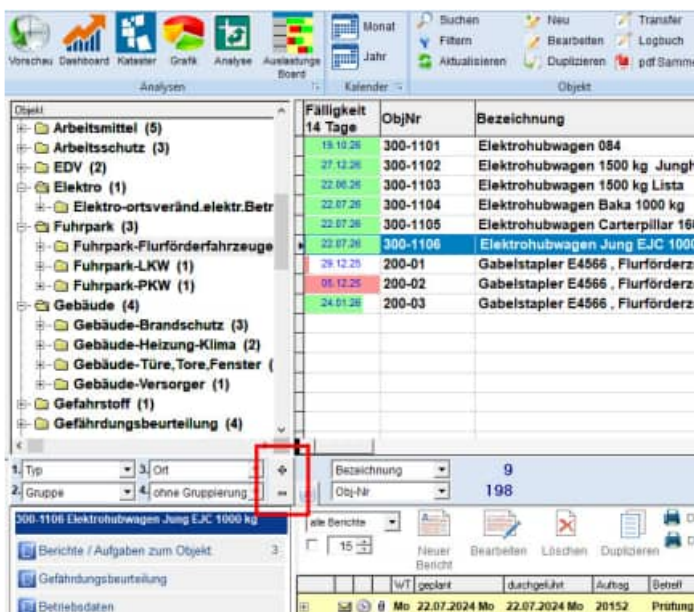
Vorschau Dashboard Kataster Grafik Analyse Auslastungs Board
Analysen
Monat
Jahr
Kalender
Suchen
Filtern
Aktualisieren
Neu
Bearbeiten
Duplizieren
Transfer
Logbuch
pdf Samm
Objekt

Objekt
Arbeitsmittel (5)
Arbeitsschutz (3)
EDV (2)
Elektro (1)
Elektro-ortsveränd.elektr.Betr
Fuhrpark (3)
Fuhrpark-Flurförderfahrzeuge
Fuhrpark-LKW (1)
Fuhrpark-PKW (1)
Gebäude (4)
Gebäude-Brandschutz (3)
Gebäude-Heizung-Klima (2)
Gebäude-Türe,Tore,Fenster (
Gebäude-Versorger (1)
Gefahrstoff (1)
Gefährdungsbeurteilung (4)

| Fälligkeit 14 Tage | ObjNr | Bezeichnung |
|---|---|---|
| 19.10.26 | 300-1101 | Elektrohubwagen 084 |
| 27.12.26 | 300-1102 | Elektrohubwagen 1500 kg Jungh |
| 22.06.26 | 300-1103 | Elektrohubwagen 1500 kg Lista |
| 22.07.26 | 300-1104 | Elektrohubwagen Baka 1000 kg |
| 22.07.26 | 300-1105 | Elektrohubwagen Carterpillar 16 |
| 22.07.26 | 300-1106 | Elektrohubwagen Jung EJC 1000 |
| 29.12.25 | 200-01 | Gabelstapler E4566 , Flurförderz |
| 05.12.25 | 200-02 | Gabelstapler E4566 , Flurförderz |
| 24.01.26 | 200-03 | Gabelstapler E4566 , Flurförderz |

1. Typ
2. Gruppe
3. Ort
4. ohne Gruppierung
Bezeichnung
Obj-Nr
9
198

300-1106 Elektrohubwagen Jung EJC 1000 kg
Berichte / Aufgaben zum Objekt 3
Gefährdungsbeurteilung
Betriebsdaten

alle Berichte
15
Neuer Bericht
Bearbeiten
Löschen
Duplizieren

| | WT | geplant | durchgeführt | Auftrag | Betreff |
|---|---|---|---|---|---|
| | Mo | 22.07.2024 Mo | 22.07.2024 Mo | 20152 | Prüfung |